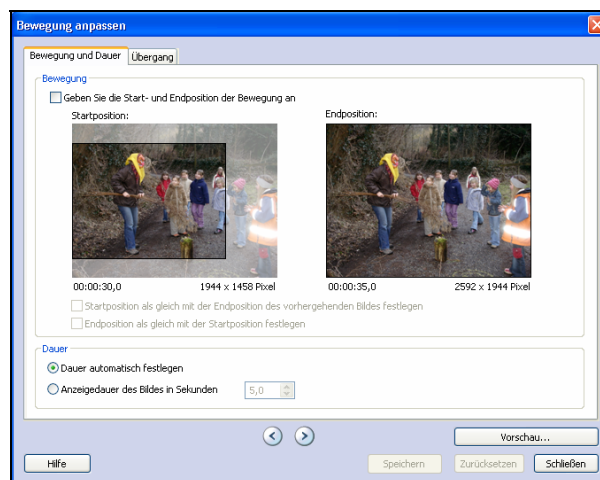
Bewegung anpassen

Bewegung und Dauer | Übergang

Bewegung

Geben Sie die Start- und Endposition der Bewegung an

Startposition:

Endposition:

00:00:30,0 1944 x 1458 Pixel

00:00:35,0 2592 x 1944 Pixel

Startposition als gleich mit der Endposition des vorhergehenden Bildes festlegen

Endposition als gleich mit der Startposition festlegen

Dauer

Dauer automatisch festlegen

Anzeigedauer des Bildes in Sekunden 5,0

Vorschau...

Hilfe

Speichern

Zurücksetzen

Schließen